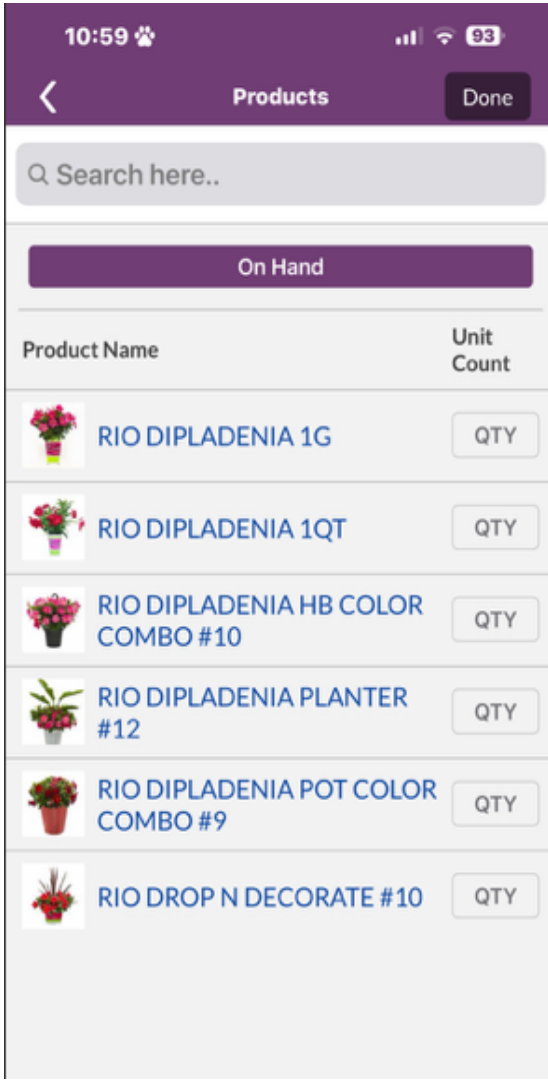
10:59 🐾
93

<
Products
Done

Search here..

On Hand

| Product Name | Unit Count |
|---|---|
| RIO DIPLADENIA 1G | QTY |
| RIO DIPLADENIA 1QT | QTY |
| RIO DIPLADENIA HB COLOR COMBO #10 | QTY |
| RIO DIPLADENIA PLANTER #12 | QTY |
| RIO DIPLADENIA POT COLOR COMBO #9 | QTY |
| RIO DROP N DECORATE #10 | QTY |